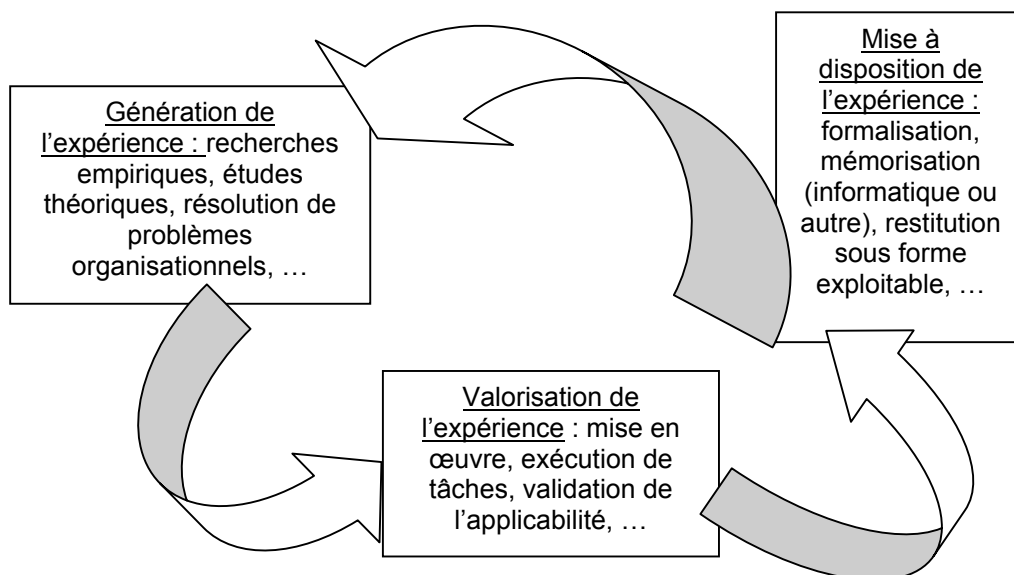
Génération de l'expérience : recherches empiriques, études théoriques, résolution de problèmes organisationnels, …

Mise à disposition de l'expérience : formalisation, mémorisation (informatique ou autre), restitution sous forme exploitable, …

Valorisation de l'expérience : mise en œuvre, exécution de tâches, validation de l'applicabilité, …